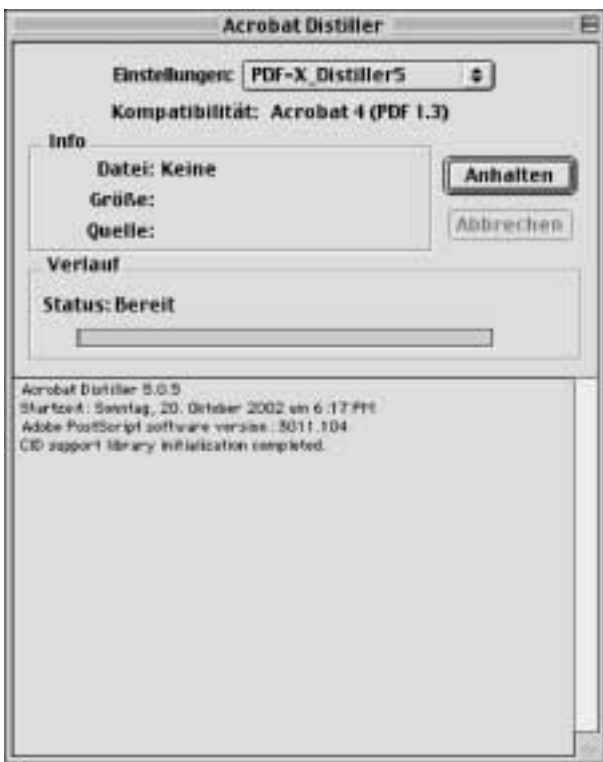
Acrobat Distiller

Einstellungen: PDF-X_Distiller5

Kompatibilität: Acrobat 4 (PDF 1.3)

Info

Datei: Keine

Größe:

Quelle:

Anhalten

Abbrechen

Verlauf

Status: Bereit

Acrobat Distiller 5.0.5
Startzeit: Sonntag, 20. Oktober 2002 um 6:17 PM
Adobe PostScript software version: 5011.104
CID support library initialization completed.